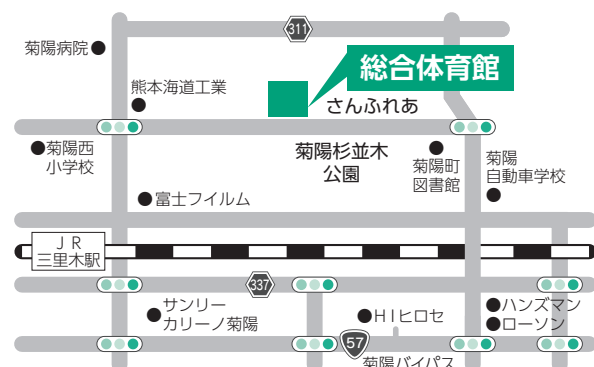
311

菊陽病院

総合体育館

熊本海道工業

さんふれあ

菊陽西小学校

菊陽杉並木公園

菊陽町図書館

菊陽自動車学校

富士フイルム

ＪＲ三里木駅

337

サンリーカリーノ菊陽

ＨＩヒロセ

ハンズマン

ローソン

57

菊陽バイパス